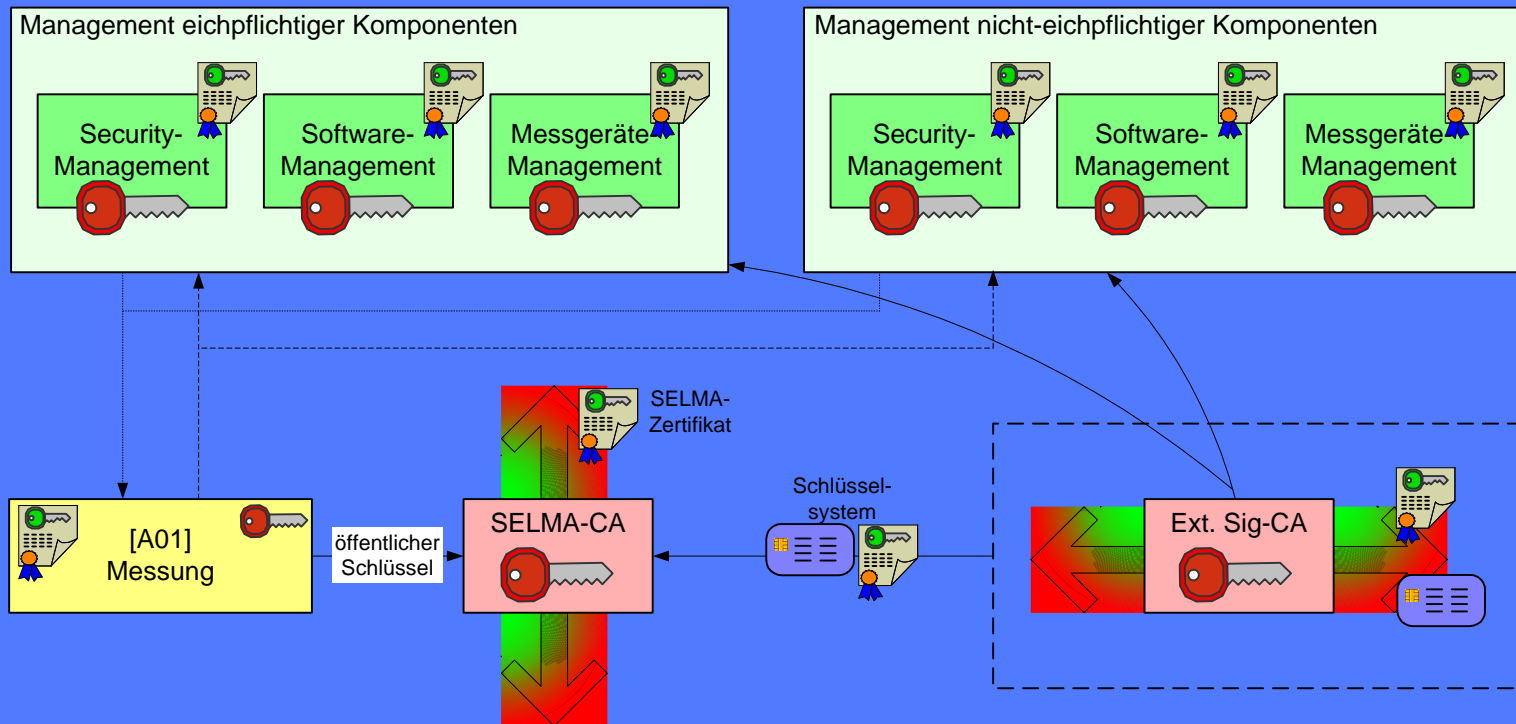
Management eichpflichtiger Komponenten

Security-Management

Software-Management

Messgeräte Management

Management nicht-eichpflichtiger Komponenten

Security-Management

Software-Management

Messgeräte Management

SELMA-Zertifikat

[A01] Messung

öffentlicher Schlüssel

SELMA-CA

Schlüssel-system

Ext. Sig-CA